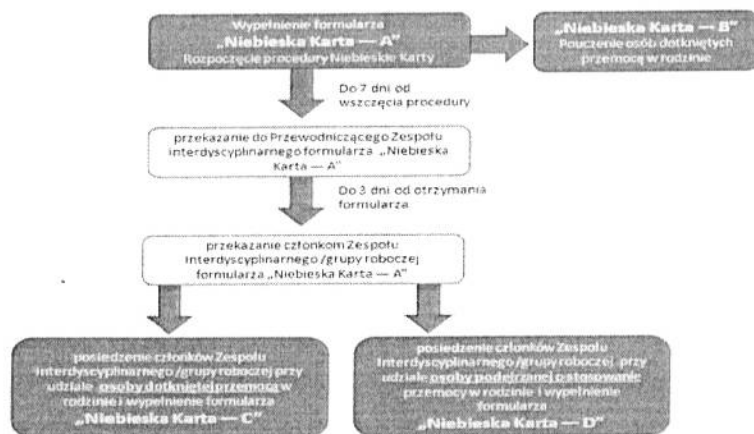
Wypełnienie formularza
„Niebieska Karta — A"
Rozpoczęcie procedury Niebieskie Karty

„Niebieska Karta — B"
Pouczenie osób dotkniętych przemocą w rodzinie

Do 7 dni od wszczęcia procedury

przekazanie do Przewodniczącego Zespołu Interdyscyplinarnego formularza „Niebieska Karta — A"

Do 3 dni od otrzymania formularza

przekazanie członkom Zespołu Interdyscyplinarnego /grupy roboczej formularza „Niebieska Karta — A"

posiedzenie członków Zespołu Interdyscyplinarnego /grupy roboczej przy udziale osoby dotkniętej przemocą w rodzinie i wypełnienie formularza
„Niebieska Karta — C"

posiedzenie członków Zespołu Interdyscyplinarnego /grupy roboczej przy udziale osoby podejrzanej o stosowanie przemocy w rodzinie i wypełnienie formularza
„Niebieska Karta — D"